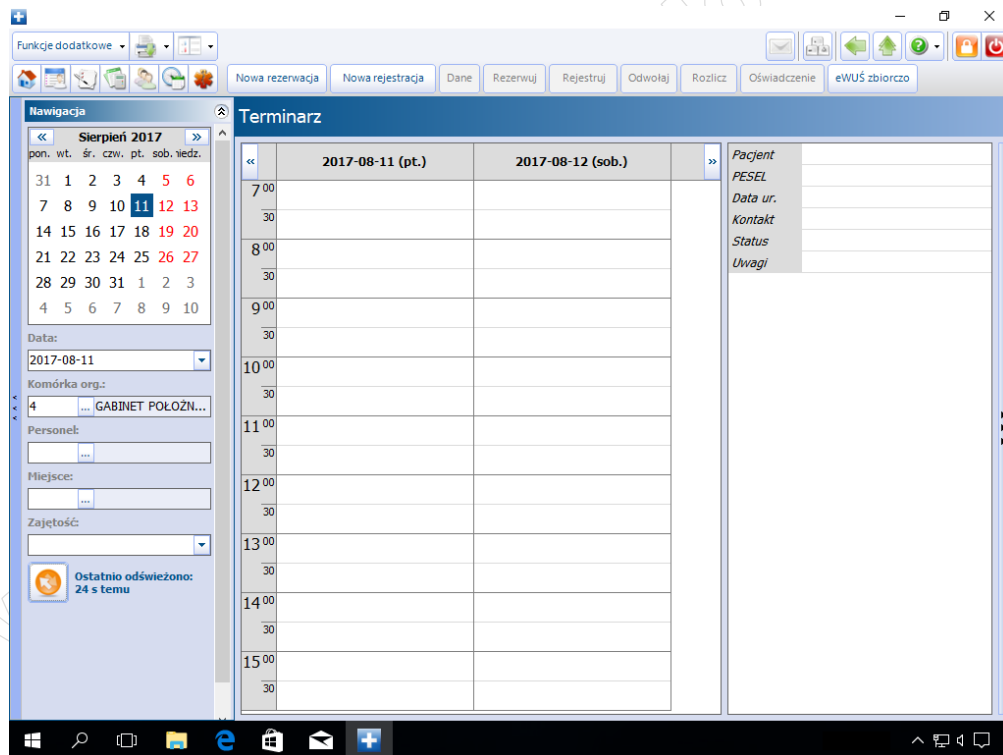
Funkcje dodatkowe

Nowa rezerwacja | Nowa rejestracja | Dane | Rezerwuj | Rejestruj | Odwołaj | Rozlicz | Oświadczenie | eWUŚ zbiorczo

Nawigacja

« Sierpień 2017 »

| pon. | wt. | śr. | czw. | pt. | sob. | iedz. |
|---|---|---|---|---|---|---|
| 31 | 1 | 2 | 3 | 4 | 5 | 6 |
| 7 | 8 | 9 | 10 | 11 | 12 | 13 |
| 14 | 15 | 16 | 17 | 18 | 19 | 20 |
| 21 | 22 | 23 | 24 | 25 | 26 | 27 |
| 28 | 29 | 30 | 31 | 1 | 2 | 3 |
| 4 | 5 | 6 | 7 | 8 | 9 | 10 |

Data:
2017-08-11

Komórka org.:
4 ... GABINET POŁOŻN...

Personel:
...

Miejsce:
...

Zajętość:

Ostatnio odświeżono: 24 s temu

Terminarz

« 2017-08-11 (pt.) 2017-08-12 (sob.) »

$7^{00}$
30
$8^{00}$
30
$9^{00}$
30
$10^{00}$
30
$11^{00}$
30
$12^{00}$
30
$13^{00}$
30
$14^{00}$
30
$15^{00}$
30

Pacjent
PESEL
Data ur.
Kontakt
Status
Uwagi